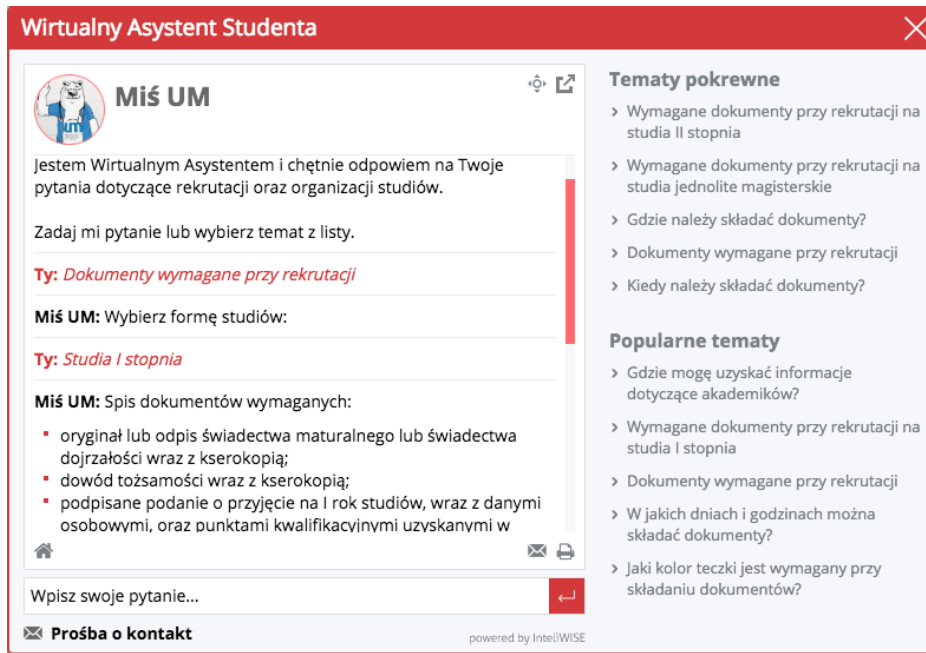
Wirtualny Asystent Studenta

Miś UM

Jestem Wirtualnym Asystentem i chętnie odpowiem na Twoje pytania dotyczące rekrutacji oraz organizacji studiów.

Zadaj mi pytanie lub wybierz temat z listy.

Ty: Dokumenty wymagane przy rekrutacji

Miś UM: Wybierz formę studiów:

Ty: Studia I stopnia

Miś UM: Spis dokumentów wymaganych:

- oryginał lub odpis świadectwa maturalnego lub świadectwa dojrzałości wraz z kserokopią;
- dowód tożsamości wraz z kserokopią;
- podpisane podanie o przyjęcie na I rok studiów, wraz z danymi osobowymi, oraz punktami kwalifikacyjnymi uzyskanymi w

Wpisz swoje pytanie...

Prośba o kontakt

powered by InteliWISE

Tematy pokrewne

› Wymagane dokumenty przy rekrutacji na studia II stopnia
› Wymagane dokumenty przy rekrutacji na studia jednolite magisterskie
› Gdzie należy składać dokumenty?
› Dokumenty wymagane przy rekrutacji
› Kiedy należy składać dokumenty?

Popularne tematy

› Gdzie mogę uzyskać informacje dotyczące akademików?
› Wymagane dokumenty przy rekrutacji na studia I stopnia
› Dokumenty wymagane przy rekrutacji
› W jakich dniach i godzinach można składać dokumenty?
› Jaki kolor teczki jest wymagany przy składaniu dokumentów?